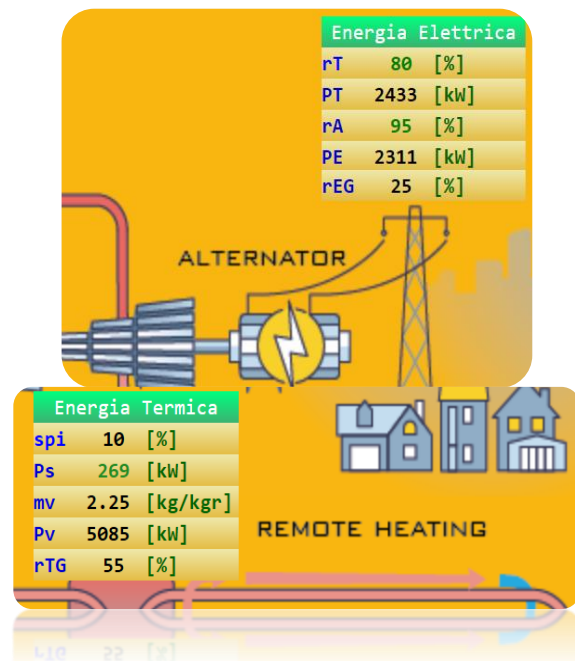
| Energia Elettrica | | |
|---|---|---|
| rT | 80 | [%] |
| PT | 2433 | [kW] |
| rA | 95 | [%] |
| PE | 2311 | [kW] |
| rEG | 25 | [%] |

ALTERNATOR

| Energia Termica | | |
|---|---|---|
| spi | 10 | [%] |
| Ps | 269 | [kW] |
| mv | 2.25 | [kg/kgr] |
| Pv | 5085 | [kW] |
| rTG | 55 | [%] |

REMOTE HEATING